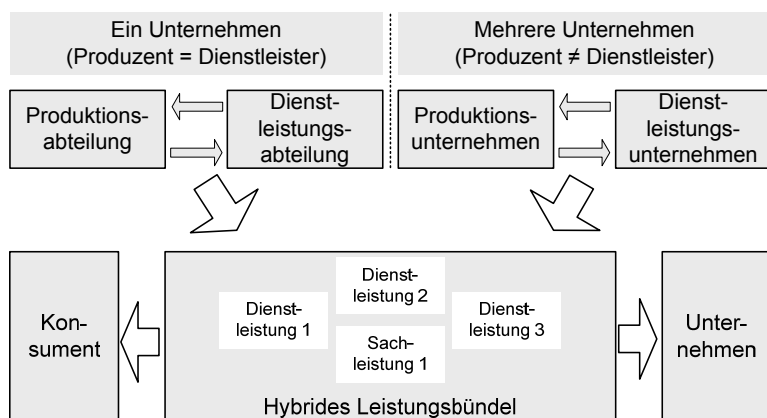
Ein Unternehmen
(Produzent = Dienstleister)

Mehrere Unternehmen
(Produzent ≠ Dienstleister)

Produktionsabteilung

Dienstleistungsabteilung

Produktionsunternehmen

Dienstleistungsunternehmen

Konsument

Dienstleistung 1

Dienstleistung 2

Sachleistung 1

Dienstleistung 3

Unternehmen

Hybrides Leistungsbündel